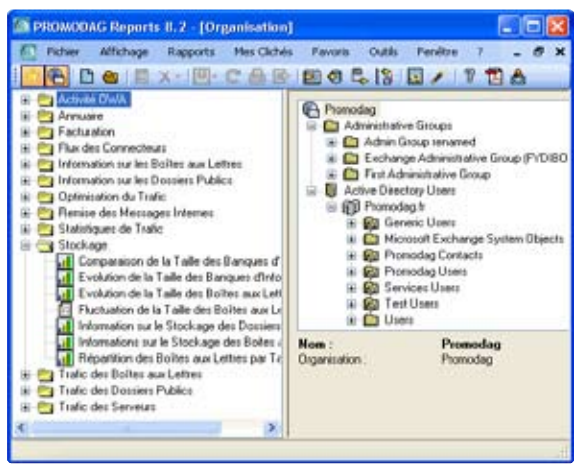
PROMODAG Reports 8.2 - [Organisation]

Fichier Affichage Rapports Mes Clichés Favoris Outils Fenêtre ?

Activité OWA
Annuaire
Facturation
Flux des Connecteurs
Information sur les Boîtes aux Lettres
Information sur les Dossiers Publics
Optimisation du Trafic
Remise des Messages Internes
Statistiques de Trafic
Stockage
Comparaison de la Taille des Banques d'
Evolution de la Taille des Banques d'Info
Evolution de la Taille des Boîtes aux Lett
Fluctuation de la Taille des Boîtes aux Le
Information sur le Stockage des Dossiers
Informations sur le Stockage des Boîtes a
Répartition des Boîtes aux Lettres par Ta
Trafic des Boîtes aux Lettres
Trafic des Dossiers Publics
Trafic des Serveurs

Promodag
Administrative Groups
Admin Group renamed
Exchange Administrative Group (FYDIBO
First Administrative Group
Active Directory Users
Promodag.fr
Generic Users
Microsoft Exchange System Objects
Promodag Contacts
Promodag Users
Services Users
Test Users
Users

| Nom : | Promodag |
|---|---|
| Organisation : | Promodag |